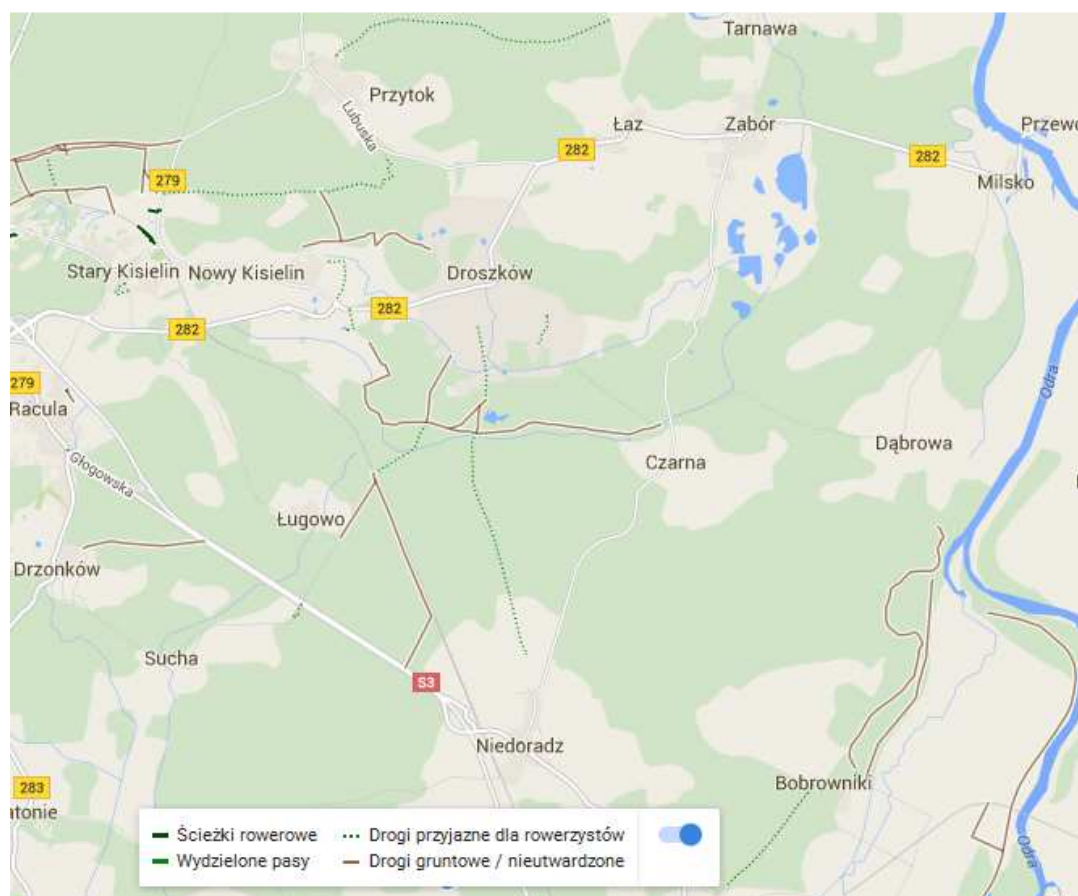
Tarnawa
Przytok
Lubuska
Łaz
Zabór
Przewo
282
282
Milsko
279
Stary Kisielin
Nowy Kisielin
Droszków
282
282
279
Racula
Odra
Dąbrowa
Głogowska
Czarna
Ługowo
Drzonków
Sucha
S3
Niedoradz
283
tonie
Bobrowniki
Odra
Ścieżki rowerowe
Wydzielone pasy
Drogi przyjazne dla rowerzystów
Drogi gruntowe / nieutwardzone